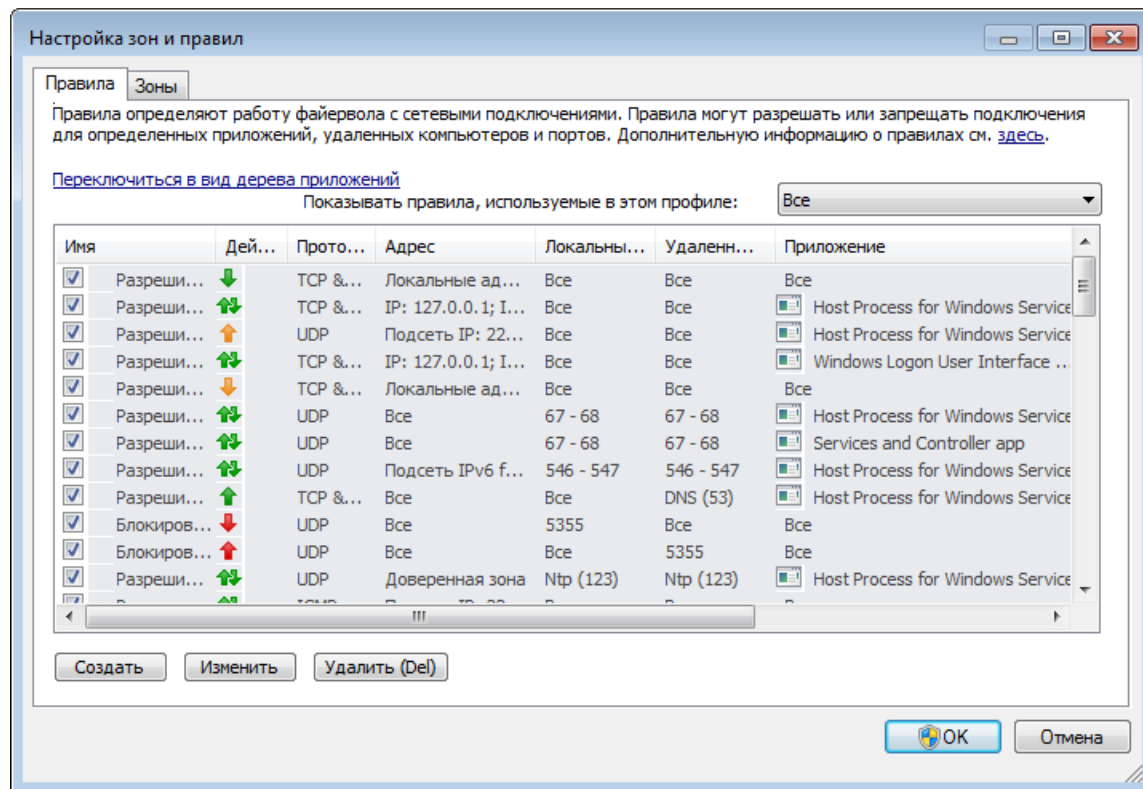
Настройка зон и правил

Правила | Зоны

Правила определяют работу файервола с сетевыми подключениями. Правила могут разрешать или запрещать подключения для определенных приложений, удаленных компьютеров и портов. Дополнительную информацию о правилах см. здесь.

Переключиться в вид дерева приложений

Показывать правила, используемые в этом профиле: Все

| Имя | Дей... | Прото... | Адрес | Локальны... | Удаленн... | Приложение |
|---|---|---|---|---|---|---|
| Разреши... | | TCP &... | Локальные ад... | Все | Все | Все |
| Разреши... | | TCP &... | IP: 127.0.0.1; I... | Все | Все | Host Process for Windows Service |
| Разреши... | | UDP | Подсеть IP: 22... | Все | Все | Host Process for Windows Service |
| Разреши... | | TCP &... | IP: 127.0.0.1; I... | Все | Все | Windows Logon User Interface ... |
| Разреши... | | TCP &... | Локальные ад... | Все | Все | Все |
| Разреши... | | UDP | Все | 67 - 68 | 67 - 68 | Host Process for Windows Service |
| Разреши... | | UDP | Все | 67 - 68 | 67 - 68 | Services and Controller app |
| Разреши... | | UDP | Подсеть IPv6 f... | 546 - 547 | 546 - 547 | Host Process for Windows Service |
| Разреши... | | TCP &... | Все | Все | DNS (53) | Host Process for Windows Service |
| Блокиров... | | UDP | Все | 5355 | Все | Все |
| Блокиров... | | UDP | Все | Все | 5355 | Все |
| Разреши... | | UDP | Доверенная зона | Ntp (123) | Ntp (123) | Host Process for Windows Service |
| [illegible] | | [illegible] | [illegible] | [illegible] | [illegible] | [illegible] |

Создать | Изменить | Удалить (Del)

OK | Отмена